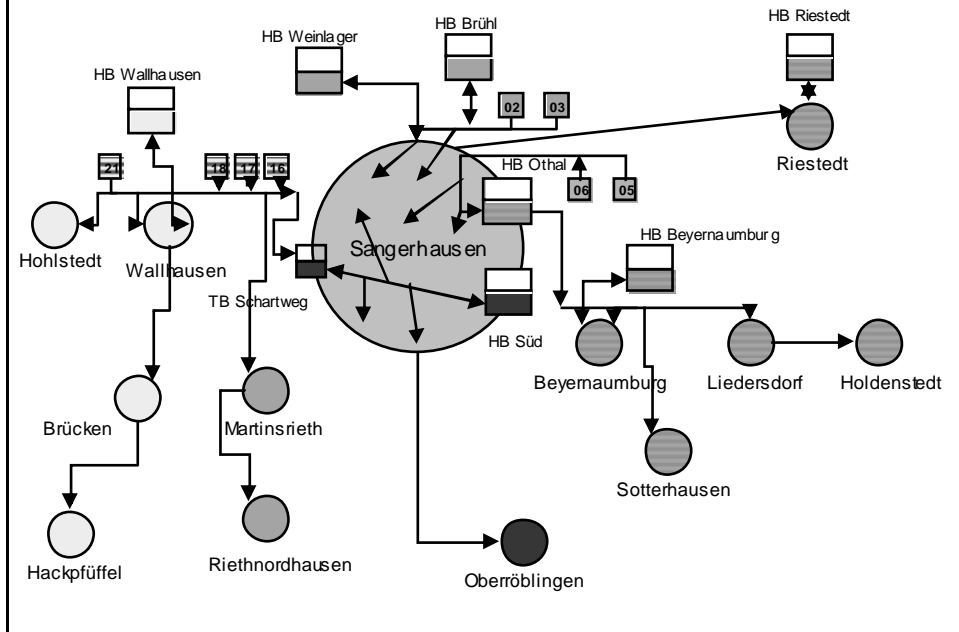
HB Weinlager

HB Brühl

HB Riestedt

HB Wallhausen

02

03

21

18

17

16

Riestedt

HB Othal

06

05

Hohlstedt

Wallhausen

Sangerhausen

HB Beyernaumburg

TB Schartweg

HB Süd

Beyernaumburg

Liedersdorf

Holdenstedt

Brücken

Martinsrieth

Sotterhausen

Hackpfüffel

Riethnordhausen

Oberröblingen